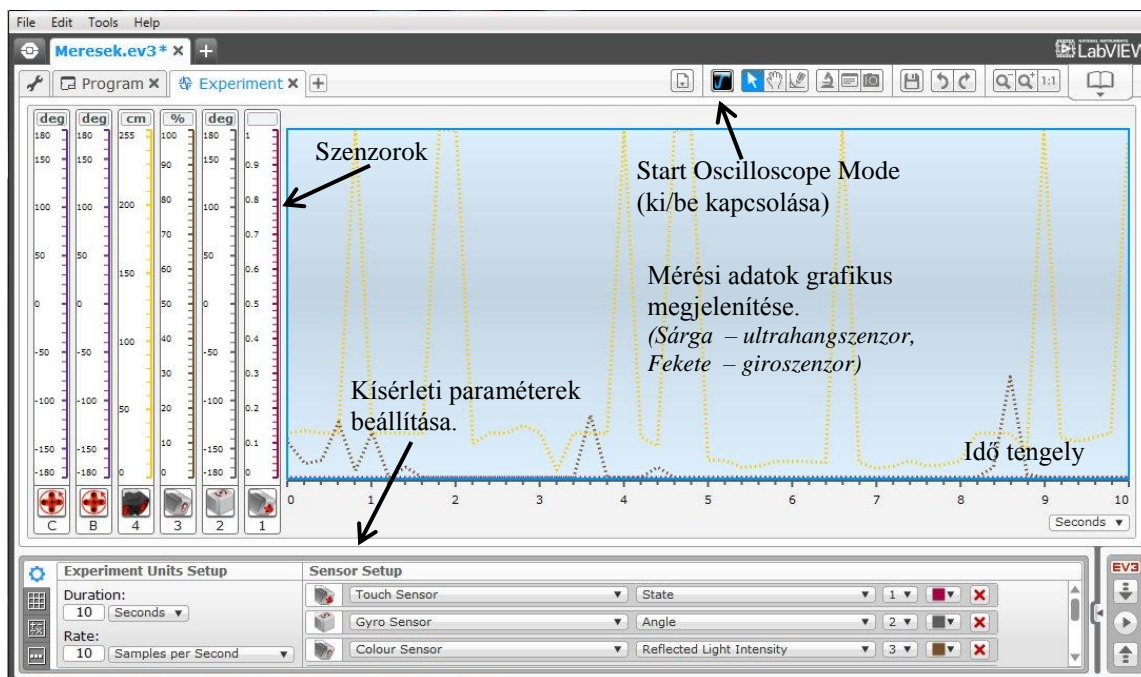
File Edit Tools Help

Meresek.ev3* ×

LabVIEW

Program × Experiment ×

deg deg cm % deg

180 180 255 100 180 1
150 150 90 150 0.9
100 100 200 80 100 0.8
70 0.7
50 50 150 60 50 0.6
0 0 50 0 0.5
100 40 0.4
-50 -50 30 -50 0.3
-100 -100 50 20 -100 0.2
-150 -150 10 -150 0.1
-180 -180 0 0 -180 0

C B 4 3 2 1

Szenzorok

Start Oscilloscope Mode (ki/be kapcsolása)

Mérési adatok grafikus megjelenítése. *(Sárga – ultrahangszenzor, Fekete – giroszenzor)*

Kísérleti paraméterek beállítása.

Idő tengely

0 1 2 3 4 5 6 7 8 9 10

Seconds ▾

Experiment Units Setup

Duration:
10 Seconds ▾

Rate:
10 Samples per Second ▾

Sensor Setup

| | | | |
|---|---|---|---|
| Touch Sensor ▾ | State ▾ | 1 ▾ | × |
| Gyro Sensor ▾ | Angle ▾ | 2 ▾ | × |
| Colour Sensor ▾ | Reflected Light Intensity ▾ | 3 ▾ | × |

EV3